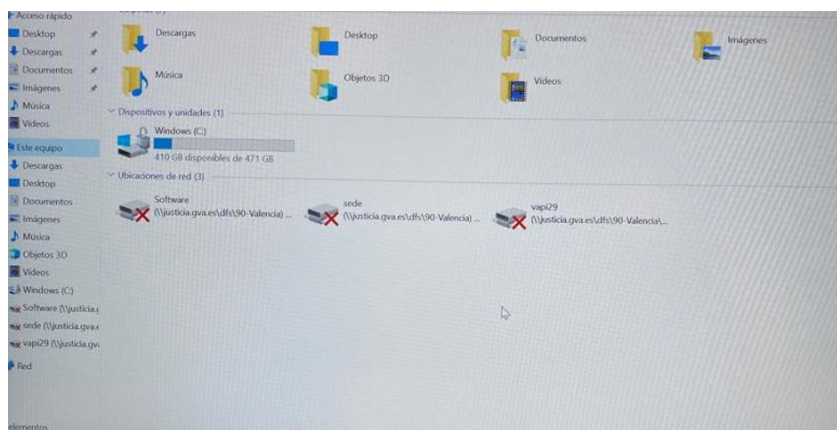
Acceso rápido
Desktop
Descargas
Documentos
Imágenes
Música
Vídeos
Este equipo
Descargas
Desktop
Documentos
Imágenes
Música
Objetos 3D
Vídeos
Windows (C:)
Software (\\justicia.g
sede (\\justicia.gva.
vapi29 (\\justicia.gv.
Red
elementos

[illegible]
Descargas
Desktop
Documentos
Imágenes
Música
Objetos 3D
Vídeos

Dispositivos y unidades (1)
Windows (C:)
410 GB disponibles de 471 GB

Ubicaciones de red (3)
Software
(\\justicia.gva.es\dfs\90-Valencia) ...
sede
(\\justicia.gva.es\dfs\90-Valencia) ...
vapi29
(\\justicia.gva.es\dfs\90-Valencia\...